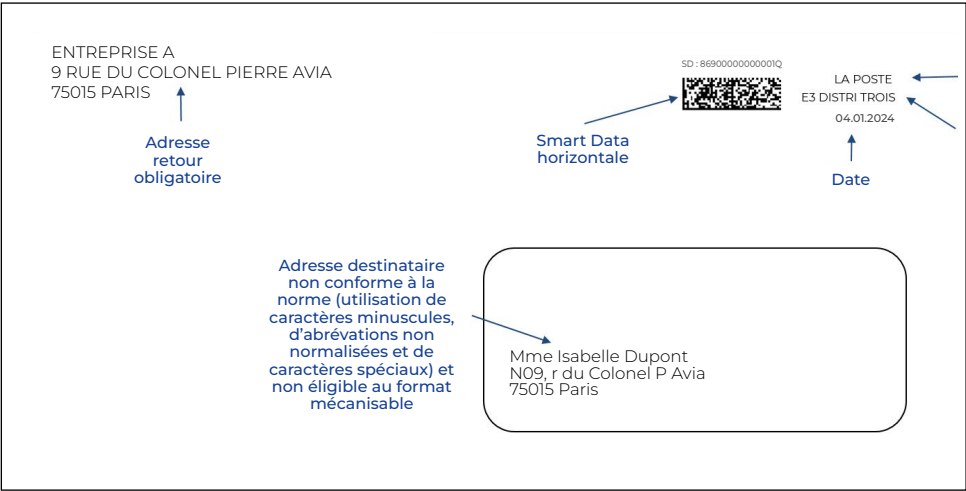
ENTREPRISE A
9 RUE DU COLONEL PIERRE AVIA
75015 PARIS

Adresse retour obligatoire

SD : 86900000000001Q

Smart Data horizontale

LA POSTE
E3 DISTRI TROIS
04.01.2024

Date

Adresse destinataire non conforme à la norme (utilisation de caractères minuscules, d'abrévations non normalisées et de caractères spéciaux) et non éligible au format mécanisable

Mme Isabelle Dupont
N09, r du Colonel P Avia
75015 Paris